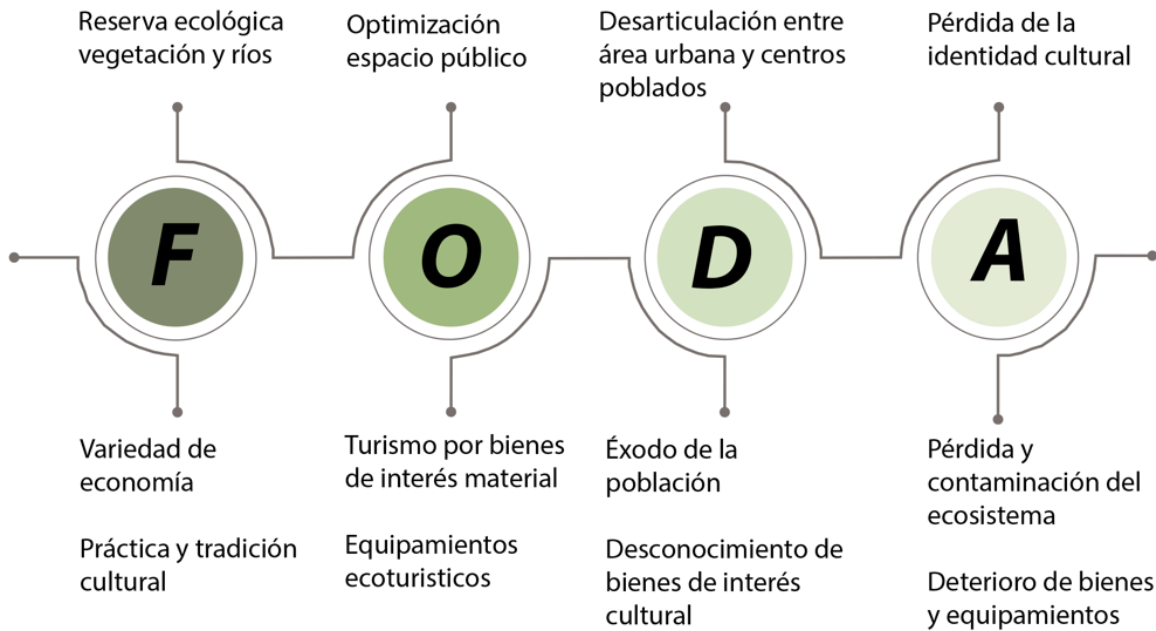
Reserva ecológica vegetación y ríos

Optimización espacio público

Desarticulación entre área urbana y centros poblados

Pérdida de la identidad cultural

F

O

D

A

Variedad de economía

Práctica y tradición cultural

Turismo por bienes de interés material

Equipamientos ecoturisticos

Éxodo de la población

Desconocimiento de bienes de interés cultural

Pérdida y contaminación del ecosistema

Deterioro de bienes y equipamientos